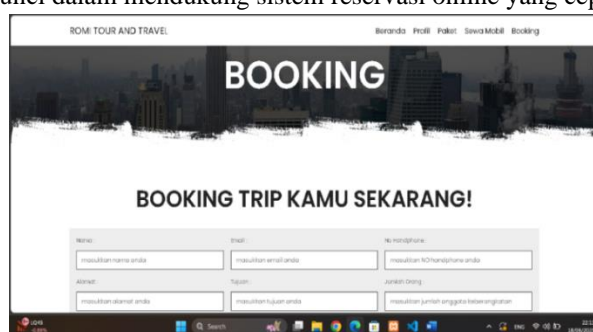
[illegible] dalam mendukung sistem reservasi online yang cep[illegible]

ROMI TOUR AND TRAVEL

Beranda Profil Paket Sewa Mobil Booking

BOOKING

BOOKING TRIP KAMU SEKARANG!

Nama

masukkan nama anda

Email

masukkan email anda

No. Handphone

masukkan NO handphone anda

Alamat

masukkan alamat anda

Tujuan

masukkan tujuan anda

Jumlah Orang

masukkan jumlah anggota keberangkatan

Q Search